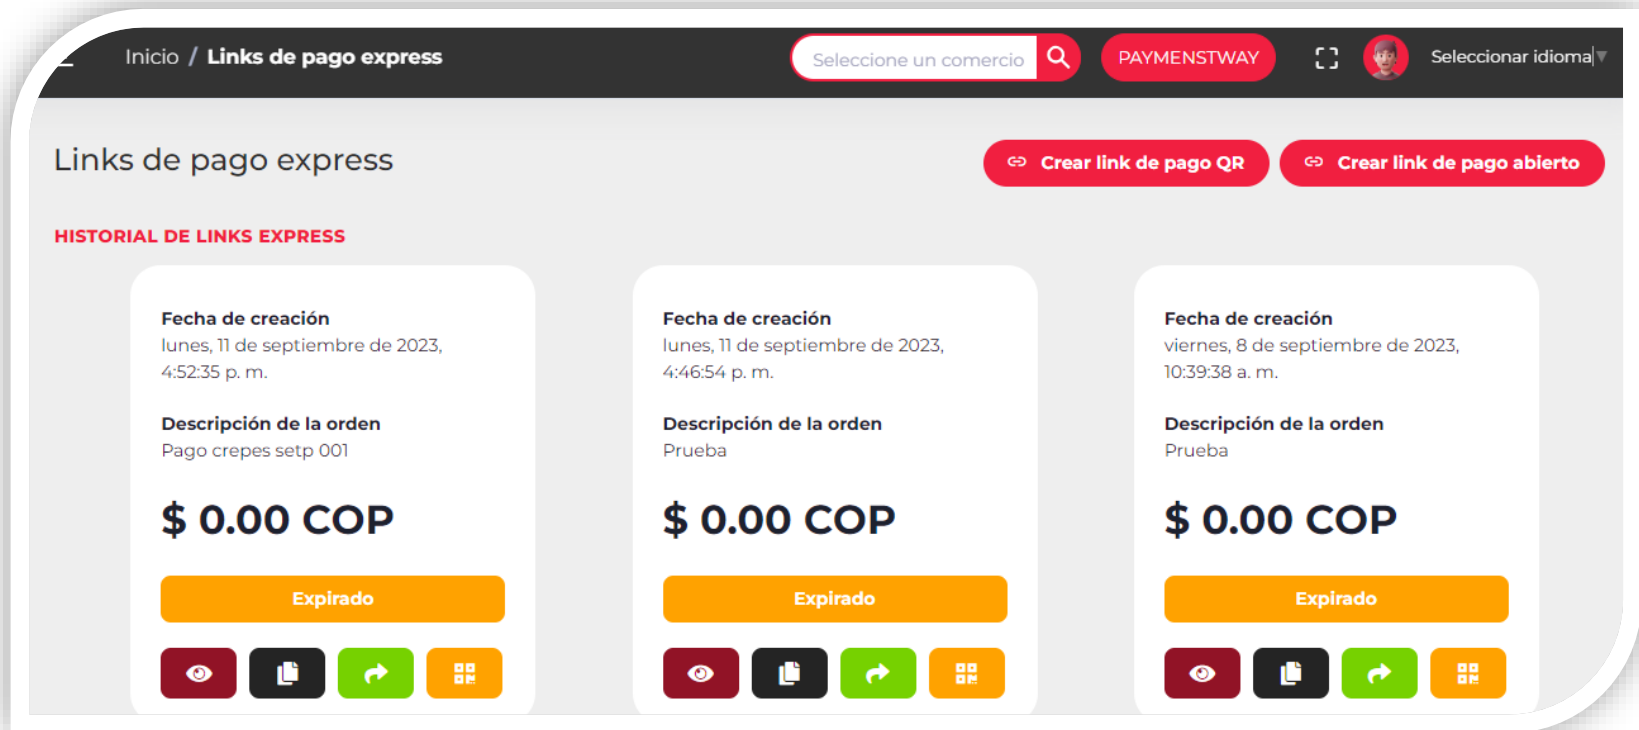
Inicio / Links de pago express

Seleccione un comercio

PAYMENSTWAY

Seleccionar idioma

Links de pago express

Crear link de pago QR

Crear link de pago abierto

HISTORIAL DE LINKS EXPRESS

Fecha de creación
lunes, 11 de septiembre de 2023, 4:52:35 p. m.

Descripción de la orden
Pago crepes setp 001

$ 0.00 COP

Expirado

Fecha de creación
lunes, 11 de septiembre de 2023, 4:46:54 p. m.

Descripción de la orden
Prueba

$ 0.00 COP

Expirado

Fecha de creación
viernes, 8 de septiembre de 2023, 10:39:38 a. m.

Descripción de la orden
Prueba

$ 0.00 COP

Expirado